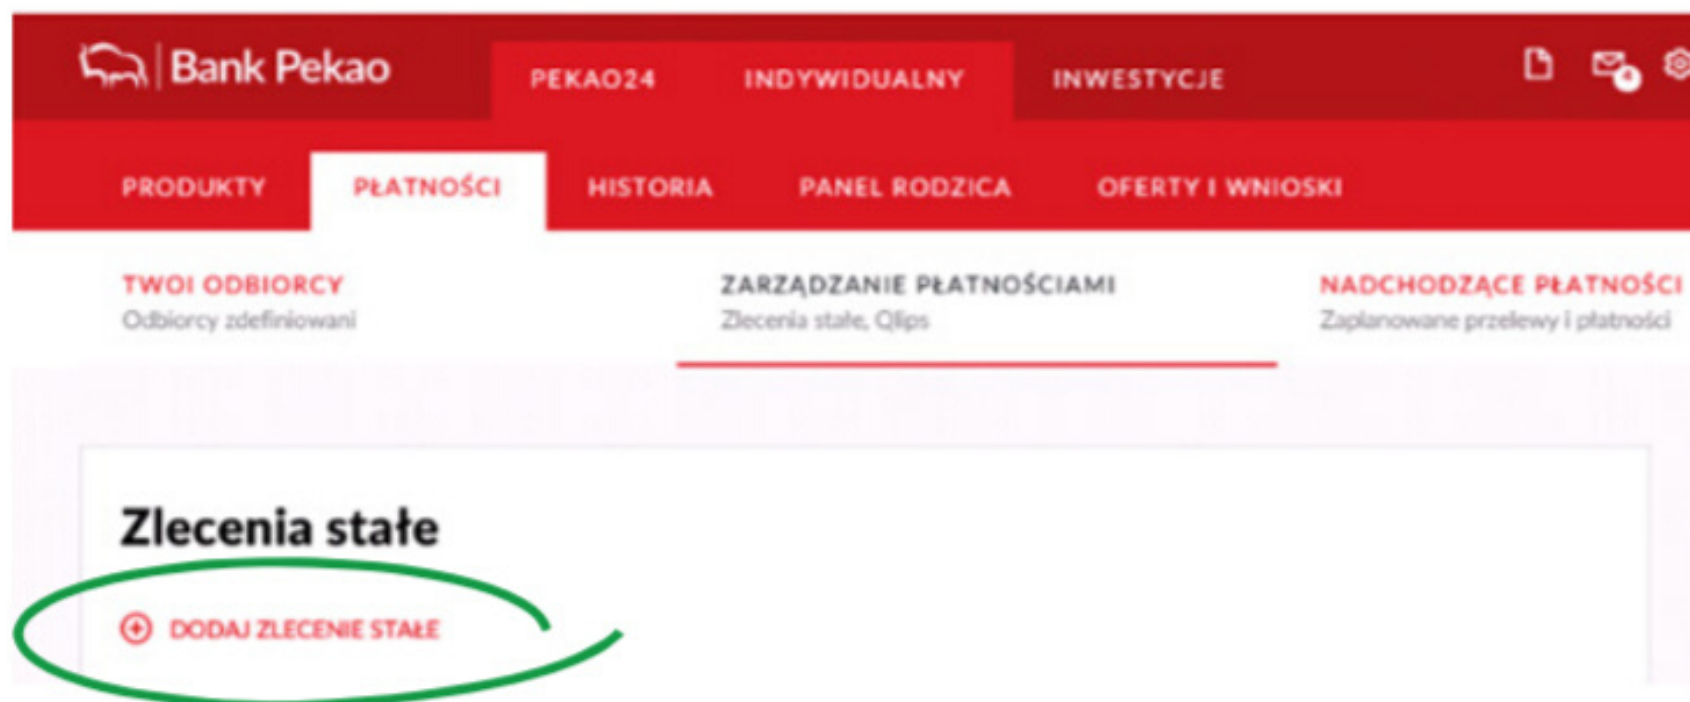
Bank Pekao

PEKAO24 INDYWIDUALNY INWESTYCJE

PRODUKTY PŁATNOŚCI HISTORIA PANEL RODZICA OFERTY I WNIOSKI

TWOI ODBIORCY
Odbiorcy zdefiniowani

ZARZĄDZANIE PŁATNOŚCIAMI
Zlecenia stałe, Qlips

NADCHODZĄCE PŁATNOŚCI
Zaplanowane przelewy i płatności

Zlecenia stałe

DODAJ ZLECENIE STAŁE